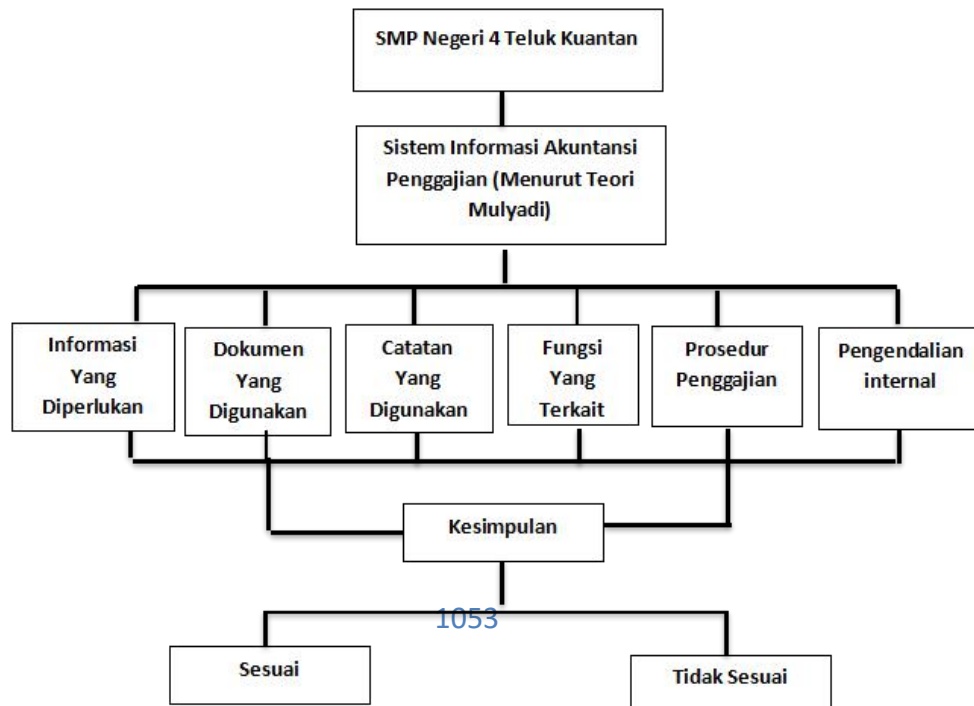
SMP Negeri 4 Teluk Kuantan

Sistem Informasi Akuntansi Penggajian (Menurut Teori Mulyadi)

Informasi Yang Diperlukan

Dokumen Yang Digunakan

Catatan Yang Digunakan

Fungsi Yang Terkait

Prosedur Penggajian

Pengendalian internal

Kesimpulan

1053

Sesuai

Tidak Sesuai